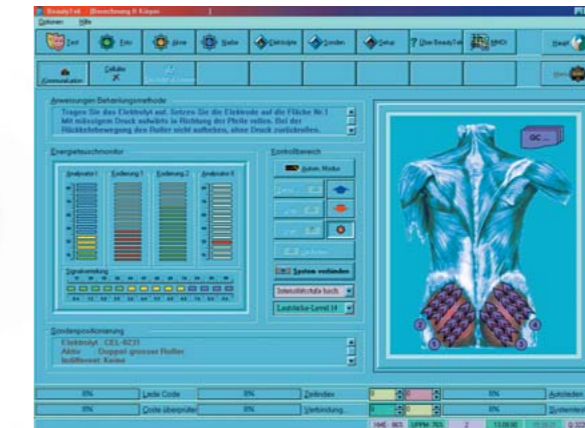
BeautyTel - [Anwendung II Körper]

Optionen Hilfe

Test Ein Aktiv Starke Elektrolyte Sonden Setup ? Über BeautyTel BMDI Start

Communication Cellulite

Anweisungen Behandlungsmethode

Tragen Sie das Elektrolyt auf. Setzen Sie die Elektrode auf die Fläche Nr.1 Mit mässigem Druck schiebt in Richtung der Pfeile rollen. Bei der Rückfahrbewegung den Roller nicht aufheben, ohne Druck zurückrollen.

Energieflussmonitor

Analysator I Kodierung 1 Kodierung 2 Analysator II

Signalvermittlung

Kontrollbereich

Autom. Modus

System verbinden

Intensitätsstufe hoch

Lautstärke Level 14

GC ...

Sondenpositionierung

Elektrolyt CEL-0231
Aktiv Doppel grosser Roller
Indifferent: Keine

0% Letzte Code 0% Zeitindex 0% Autoladen

0% Code überprüfen 0% Verbindung 0% Systemlast

1 2 3 4 5